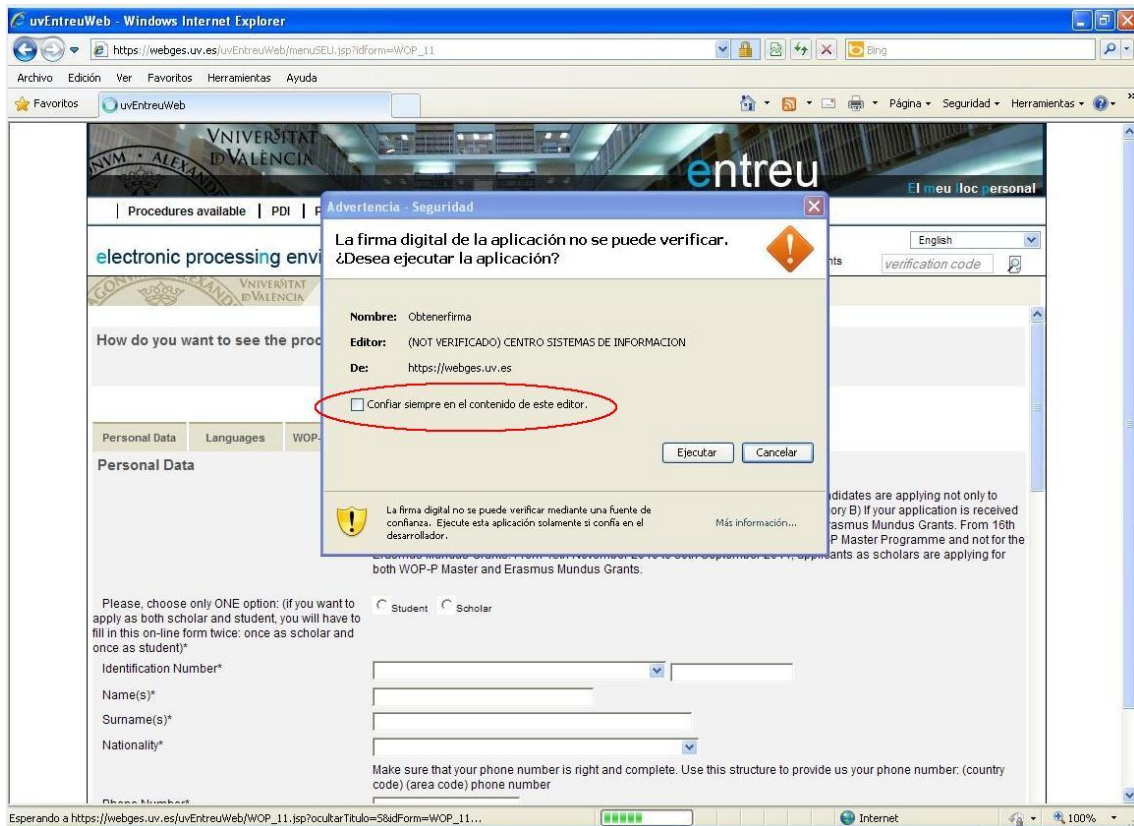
uvEntreuWeb - Windows Internet Explorer

https://webges.uv.es/uvEntreuWeb/menuSEU.jsp?idForm=WOP_11

Bing

Archivo Edición Ver Favoritos Herramientas Ayuda

Favoritos uvEntreuWeb

Página Seguridad Herramientas

VNIVERSITAT DVALÈNCIA

entreu

El meu lloc personal

Procedures available | PDI | P

electronic processing envi

English

nts verification code

How do you want to see the proc

Personal Data Languages WOP-

Personal Data

Advertencia - Seguridad

La firma digital de la aplicación no se puede verificar. ¿Desea ejecutar la aplicación?

Nombre: Obtenerfirma

Editor: (NOT VERIFICADO) CENTRO SISTEMAS DE INFORMACION

De: https://webges.uv.es

Confiar siempre en el contenido de este editor.

Ejecutar Cancelar

La firma digital no se puede verificar mediante una fuente de confianza. Ejecute esta aplicación solamente si confía en el desarrollador.

Más información...

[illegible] ndidates are applying not only to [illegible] ory B) If your application is received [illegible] asmus Mundus Grants. From 16th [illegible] P Master Programme and not for the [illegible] ants as scholars are applying for both WOP-P Master and Erasmus Mundus Grants.

Please, choose only ONE option: (if you want to apply as both scholar and student, you will have to fill in this on-line form twice: once as scholar and once as student)*

Student Scholar

Identification Number*

Name(s)*

Surname(s)*

Nationality*

Make sure that your phone number is right and complete. Use this structure to provide us your phone number: (country code) (area code) phone number

Phone Number*

Esperando a https://webges.uv.es/uvEntreuWeb/WOP_11.jsp?ocultarTitulo=S&idForm=WOP_11...

Internet

100%